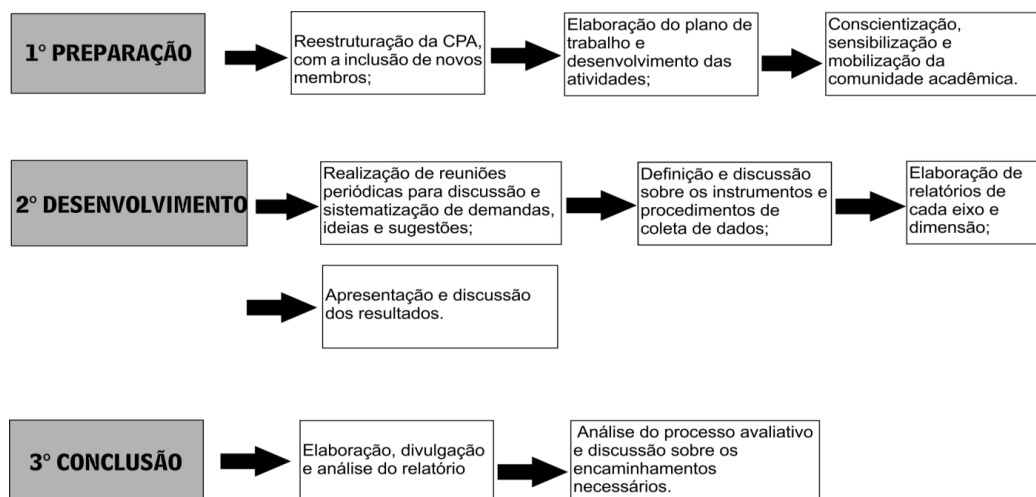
1° PREPARAÇÃO

Reestruturação da CPA, com a inclusão de novos membros;

Elaboração do plano de trabalho e desenvolvimento das atividades;

Conscientização, sensibilização e mobilização da comunidade acadêmica.

2° DESENVOLVIMENTO

Realização de reuniões periódicas para discussão e sistematização de demandas, ideias e sugestões;

Definição e discussão sobre os instrumentos e procedimentos de coleta de dados;

Elaboração de relatórios de cada eixo e dimensão;

Apresentação e discussão dos resultados.

3° CONCLUSÃO

Elaboração, divulgação e análise do relatório

Análise do processo avaliativo e discussão sobre os encaminhamentos necessários.